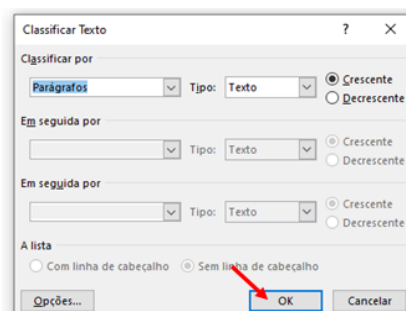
Classificar Texto ? X

Classificar por

Parágrafos Tipo: Texto Crescente Decrescente

Em seguida por

Tipo: Texto Crescente Decrescente

Em seguida por

Tipo: Texto Crescente Decrescente

A lista

Com linha de cabeçalho Sem linha de cabeçalho

Opções... OK Cancelar